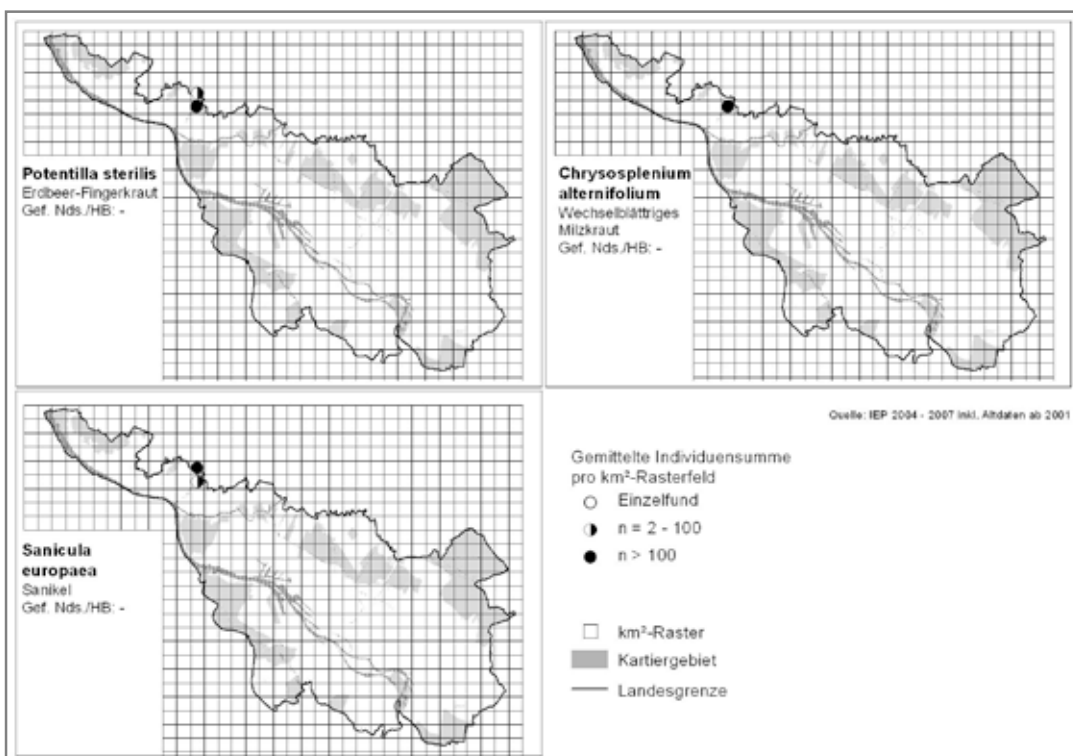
**Potentilla sterilis**
Erdbeer-Fingerkraut
Gef. Nds./HB: -

**Chrysosplenium alternifolium**
Wechselblättriges Milzkraut
Gef. Nds./HB: -

**Sanicula europaea**
Sanikel
Gef. Nds./HB: -

Quelle: IEP 2004 - 2007 inkl. Altdaten ab 2001

Gemittelte Individuensumme pro km²-Rasterfeld
○ Einzelfund
◑ n = 2 - 100
● n > 100

□ km²-Raster
Kartiergebiet
Landesgrenze